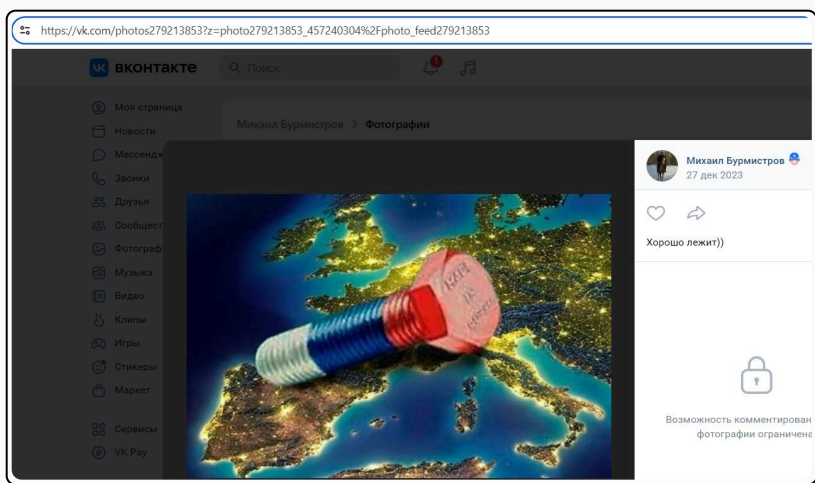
https://vk.com/photos279213853?z=photo279213853_457240304%2Fphoto_feed279213853

ВКОНТАКТЕ
Поиск

Моя страница
Новости
Мессендж
Звонки
Друзья
Сообщест
Фотограф
Музыка
Видео
Клипы
Игры
Стикеры
Маркет
Сервисы
VK Pay

Михаил Бурмистров > Фотографии

Михаил Бурмистров
27 дек 2023

Хорошо лежит))

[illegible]

Возможность комментирован
фотографии ограничена